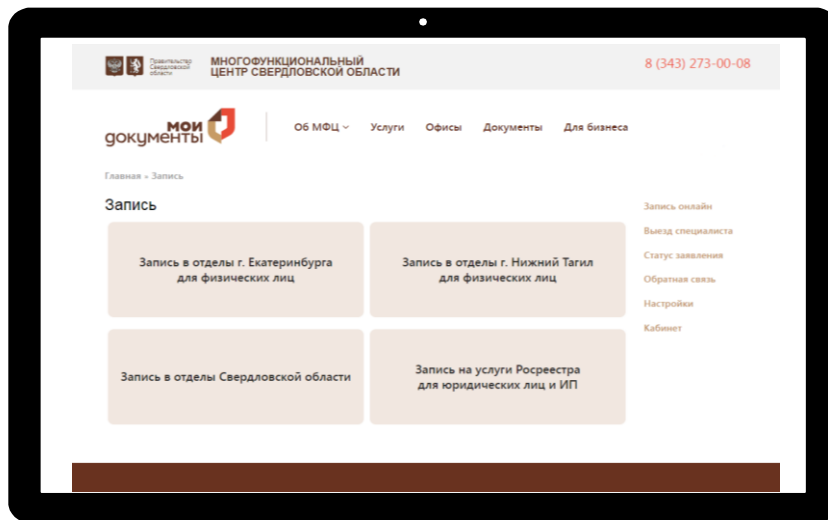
Правительство Свердловской области

МНОГОФУНКЦИОНАЛЬНЫЙ ЦЕНТР СВЕРДЛОВСКОЙ ОБЛАСТИ

8 (343) 273-00-08

мои документы

Об МФЦ Услуги Офисы Документы Для бизнеса

Главная » Запись

Запись

Запись в отделы г. Екатеринбурга для физических лиц

Запись в отделы г. Нижний Тагил для физических лиц

Запись в отделы Свердловской области

Запись на услуги Росреестра для юридических лиц и ИП

Запись онлайн
Выезд специалиста
Статус заявления
Обратная связь
Настройки
Кабинет